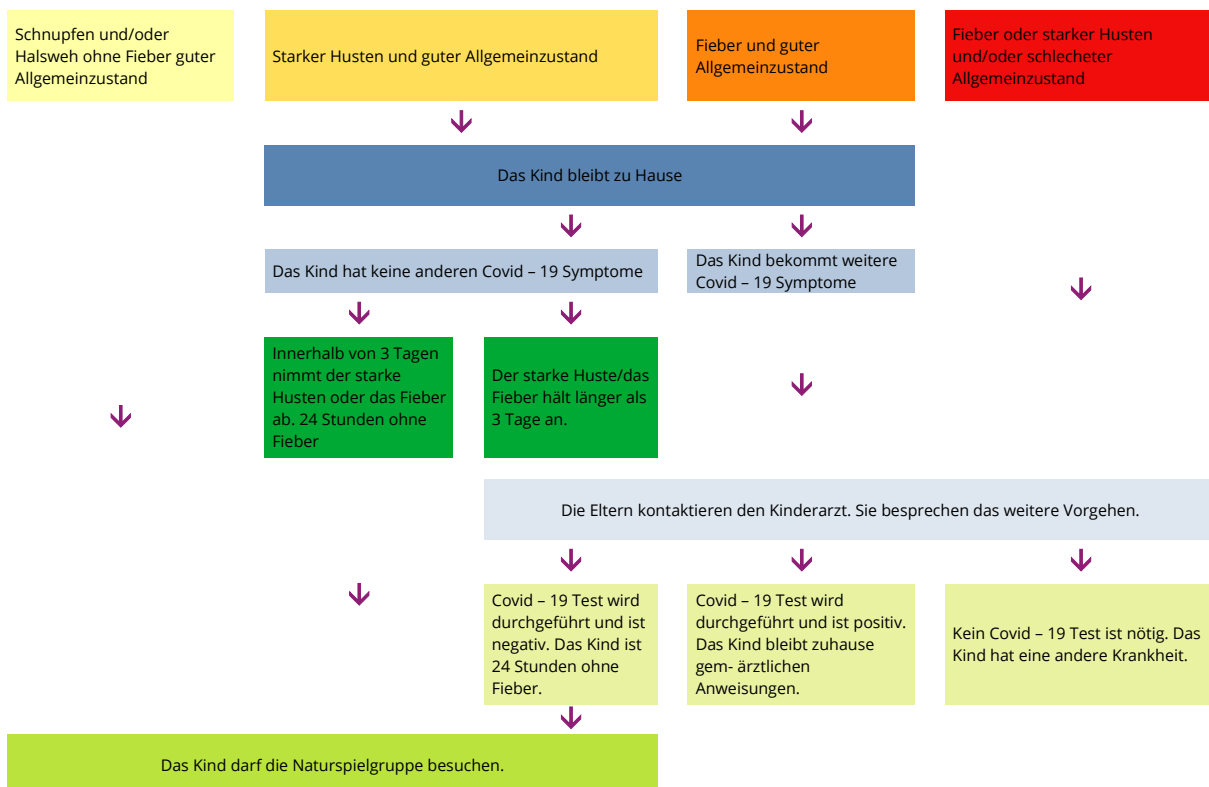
Schnupfen und/oder Halsweh ohne Fieber guter Allgemeinzustand

Starker Husten und guter Allgemeinzustand

Fieber und guter Allgemeinzustand

Fieber oder starker Husten und/oder schlecheter Allgemeinzustand

Das Kind bleibt zu Hause

Das Kind hat keine anderen Covid – 19 Symptome

Das Kind bekommt weitere Covid – 19 Symptome

Innerhalb von 3 Tagen nimmt der starke Husten oder das Fieber ab. 24 Stunden ohne Fieber

Der starke Huste/das Fieber hält länger als 3 Tage an.

Die Eltern kontaktieren den Kinderarzt. Sie besprechen das weitere Vorgehen.

Covid – 19 Test wird durchgeführt und ist negativ. Das Kind ist 24 Stunden ohne Fieber.

Covid – 19 Test wird durchgeführt und ist positiv. Das Kind bleibt zuhause gem- ärztlichen Anweisungen.

Kein Covid – 19 Test ist nötig. Das Kind hat eine andere Krankheit.

Das Kind darf die Naturspielgruppe besuchen.